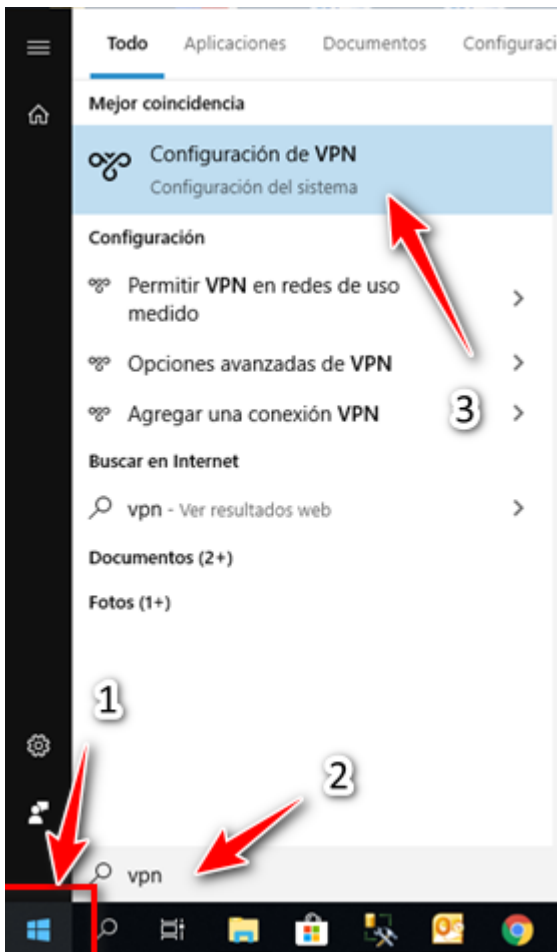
Todo Aplicaciones Documentos Configuraci

Mejor coincidencia

Configuración de VPN
Configuración del sistema

Configuración

Permitir VPN en redes de uso medido

Opciones avanzadas de VPN

Agregar una conexión VPN

3

Buscar en Internet

vpn - Ver resultados web

Documentos (2+)

Fotos (1+)

1

2

vpn